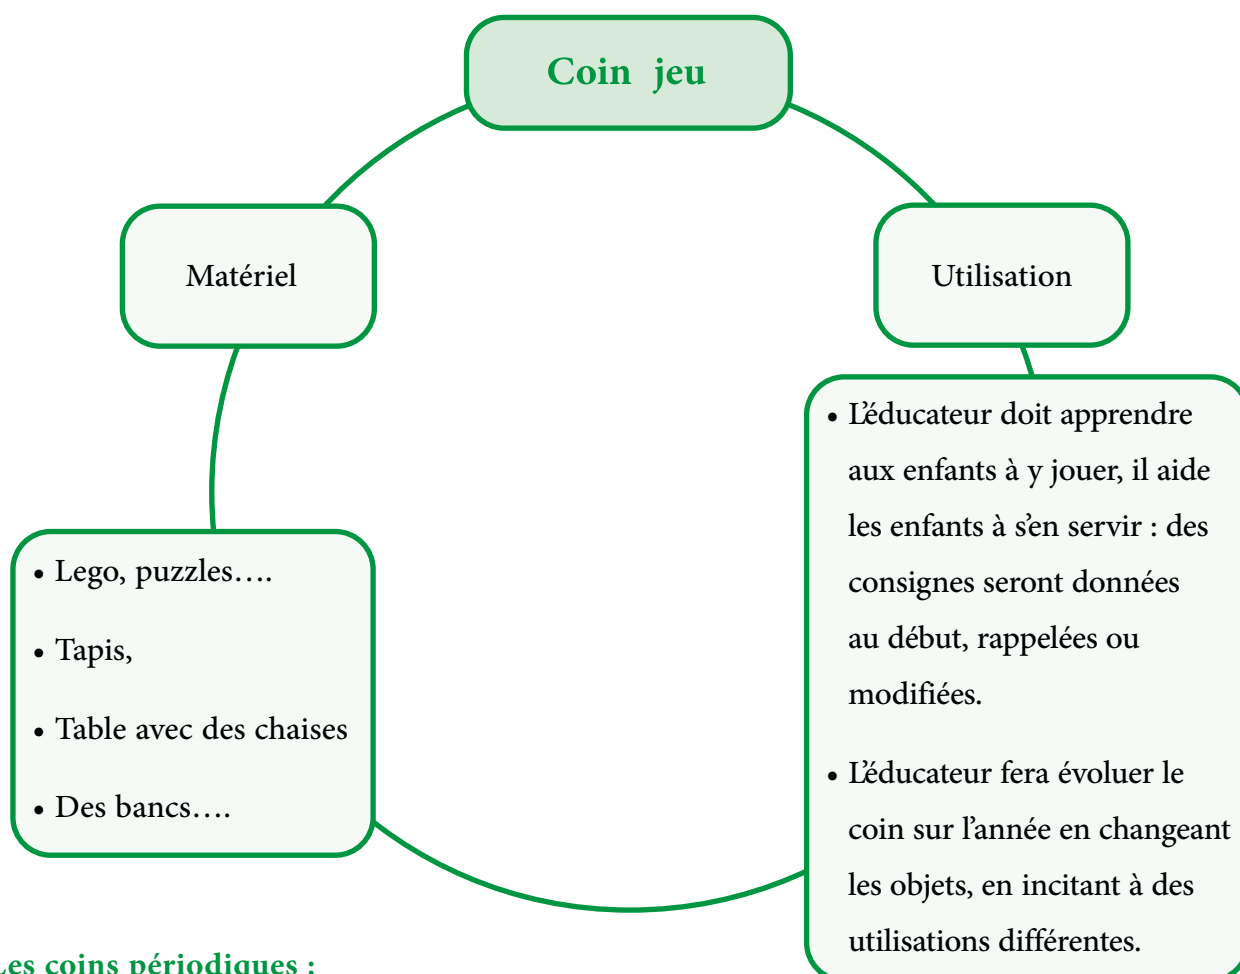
Coin jeu

Matériel

Utilisation

• L'éducateur doit apprendre aux enfants à y jouer, il aide les enfants à s'en servir : des consignes seront données au début, rappelées ou modifiées.

• L'éducateur fera évoluer le coin sur l'année en changeant les objets, en incitant à des utilisations différentes.

• Lego, puzzles….

• Tapis,

• Table avec des chaises

• Des bancs….

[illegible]es coins périodiques :